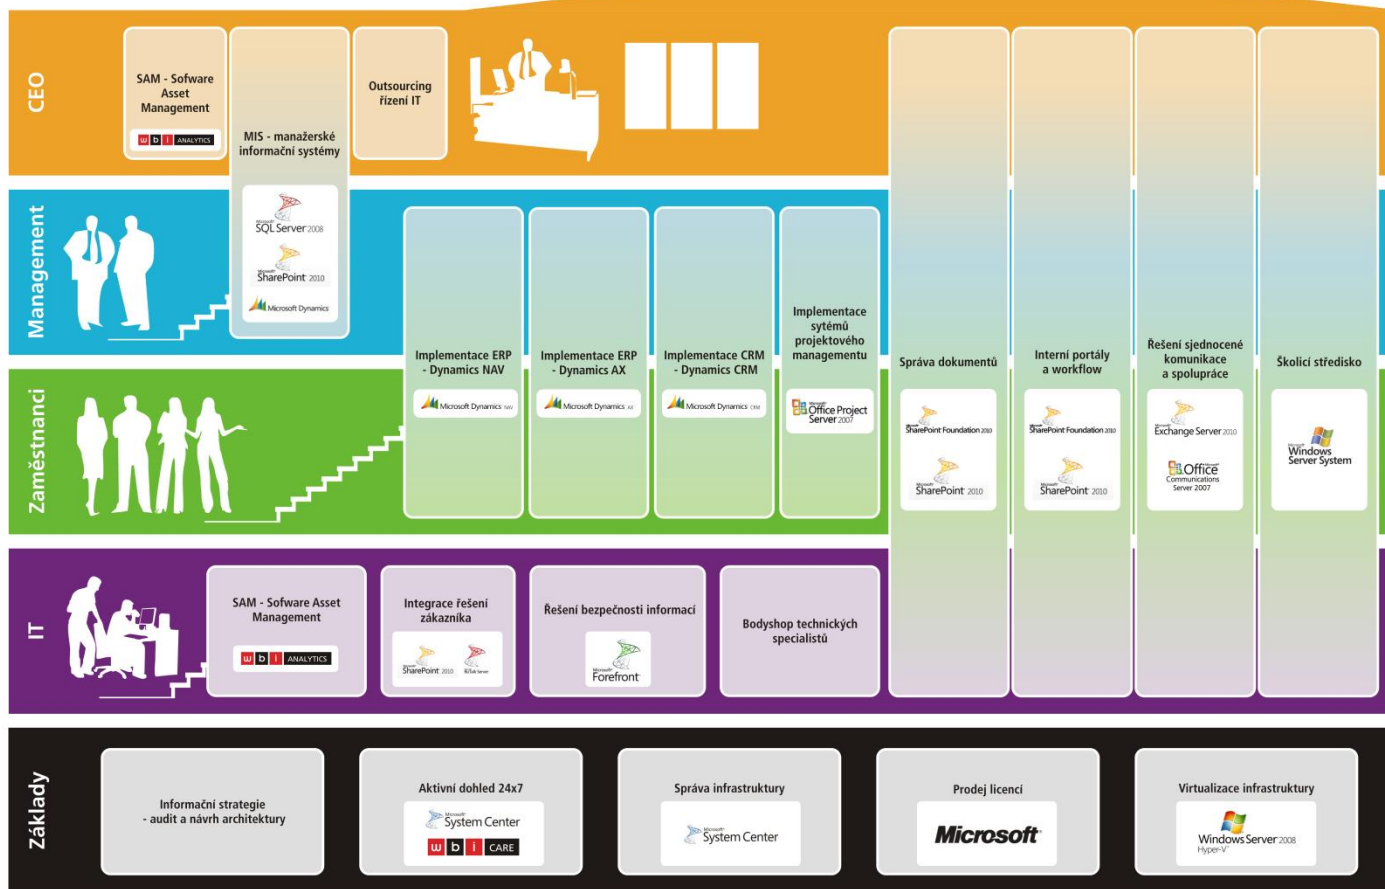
CEO

SAM - Sofware Asset Management

w b i ANALYTICS

MIS - manažerské informační systémy

Outsourcing řízení IT

Microsoft SQL Server 2008

Microsoft SharePoint 2010

Microsoft Dynamics

Management

Implementace ERP - Dynamics NAV

Microsoft Dynamics NAV

Implementace ERP - Dynamics AX

Microsoft Dynamics AX

Implementace CRM - Dynamics CRM

Microsoft Dynamics CRM

Implementace sytémů projektového managementu

Microsoft Office Project Server 2007

Správa dokumentů

Microsoft SharePoint Foundation 2010

Microsoft SharePoint 2010

Interní portály a workflow

Microsoft SharePoint Foundation 2010

Microsoft SharePoint 2010

Řešení sjednocené komunikace a spolupráce

Microsoft Exchange Server 2010

Microsoft Office Communications Server 2007

Školicí středisko

Microsoft Windows Server System

Zaměstnanci

IT

SAM - Sofware Asset Management

w b i ANALYTICS

Integrace řešení zákazníka

Microsoft SharePoint 2010

Microsoft BizTalk Server

Řešení bezpečnosti informací

Microsoft Forefront

Bodyshop technických specialistů

Základy

Informační strategie - audit a návrh architektury

Aktivní dohled 24x7

Microsoft System Center

w b i CARE

Správa infrastruktury

Microsoft System Center

Prodej licencí

Microsoft

Virtualizace infrastruktury

Windows Server 2008 Hyper-V